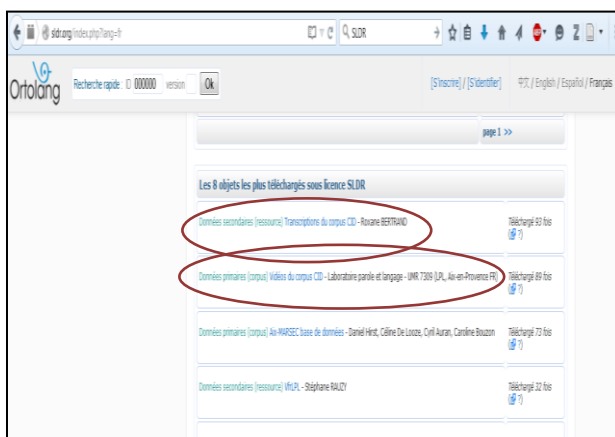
sldr.org/index.php?lang=fr

SLDR

Ortolang

Recherche rapide ID 000000 version Ok

[S'inscrire] / [S'identifier] 中文 / English / Español / Français

page 1 >>

Les 8 objets les plus téléchargés sous licence SLDR

Données secondaires (ressource) Transcriptions du corpus CID - Roxane BERTRAND

Téléchargé 92 fois

Données primaires (corpus) Vidéos du corpus CID - Laboratoire parole et langage - UMR 7309 (LPL, Aix-en-Provence FR)

Téléchargé 89 fois

Données primaires (corpus) Aix-MARSEC base de données - Daniel Hirst, Céline De Looze, Cyril Auran, Caroline Bouzon

Téléchargé 73 fois

Données secondaires (ressource) VfrLPL - Stéphane RAUZY

Téléchargé 32 fois